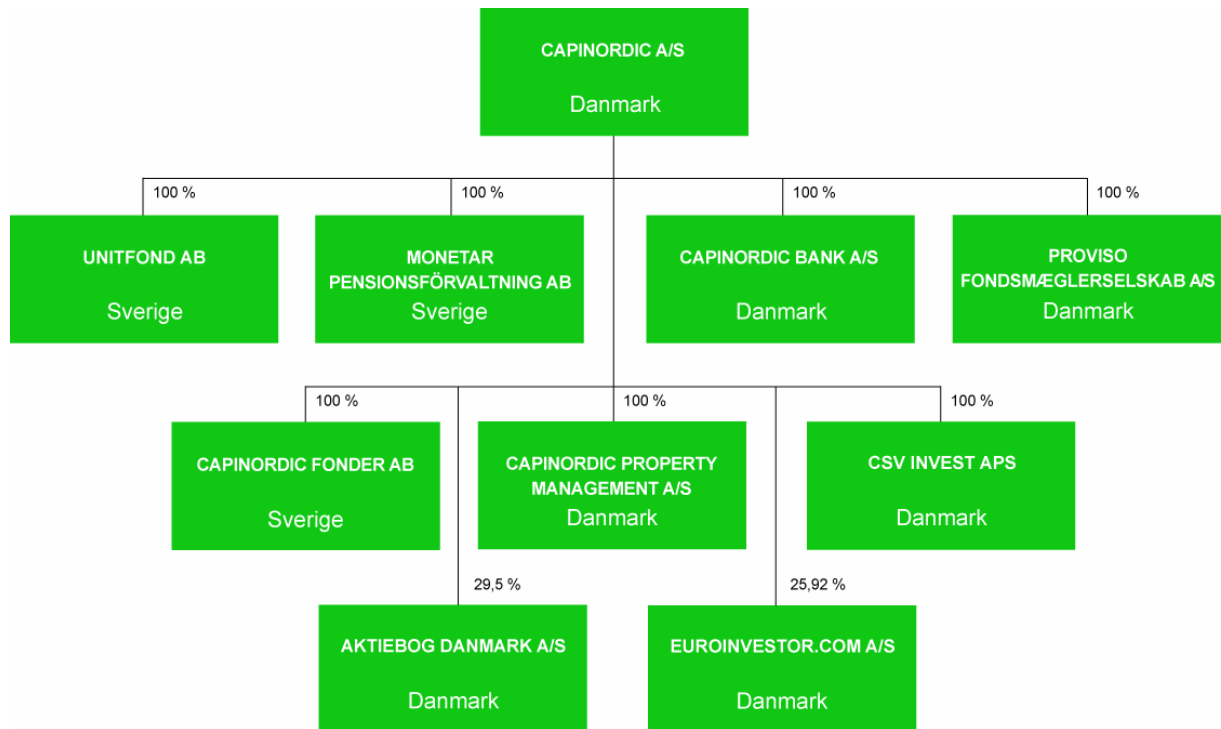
CAPINORDIC A/S

Danmark

100 %

UNITFOND AB

Sverige

100 %

MONETAR PENSIONSFÖRVALTNING AB

Sverige

100 %

CAPINORDIC BANK A/S

Danmark

100 %

PROVISO FONDSMÆGLERSELSKAB A/S

Danmark

100 %

CAPINORDIC FONDER AB

Sverige

100 %

CAPINORDIC PROPERTY MANAGEMENT A/S

Danmark

100 %

CSV INVEST APS

Danmark

29,5 %

AKTIEBOG DANMARK A/S

Danmark

25,92 %

EUROINVESTOR.COM A/S

Danmark